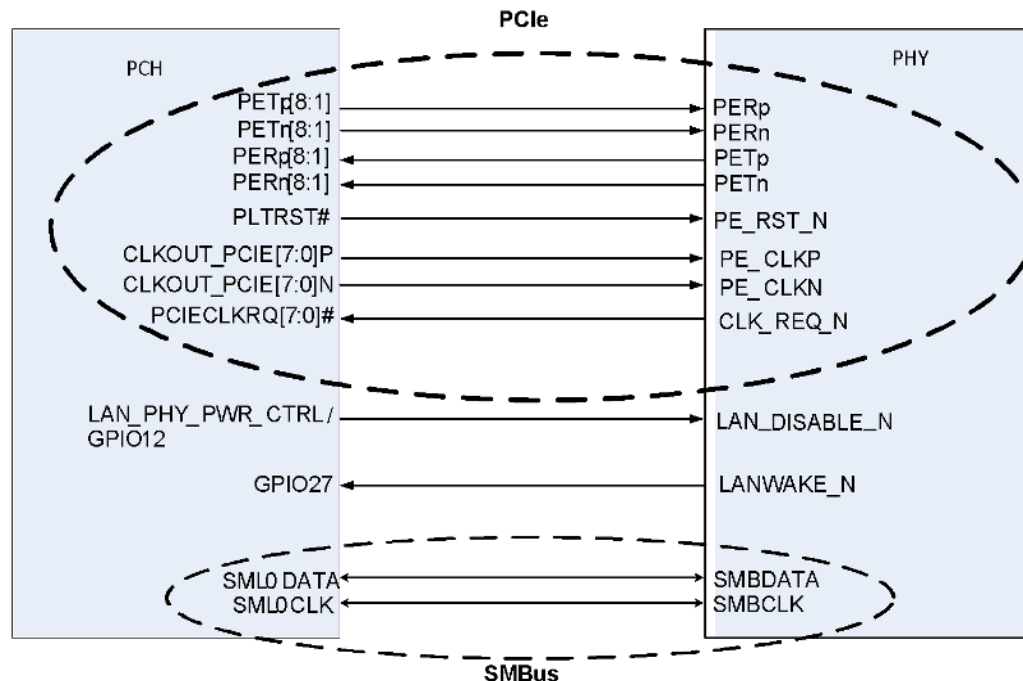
PCIe

PCH

PHY

PETp[8:1]
PETn[8:1]
PERp[8:1]
PERn[8:1]
PLTRST#
CLKOUT_PCIE[7:0]P
CLKOUT_PCIE[7:0]N
PCIECLKRQ[7:0]#

PERp
PERn
PETp
PETn
PE_RST_N
PE_CLKP
PE_CLKN
CLK_REQ_N

LAN_PHY_PWR_CTRL/GPIO12

LAN_DISABLE_N

GPIO27

LANWAKE_N

SML0 DATA
SML0CLK

SMBDATA
SMBCLK

SMBus